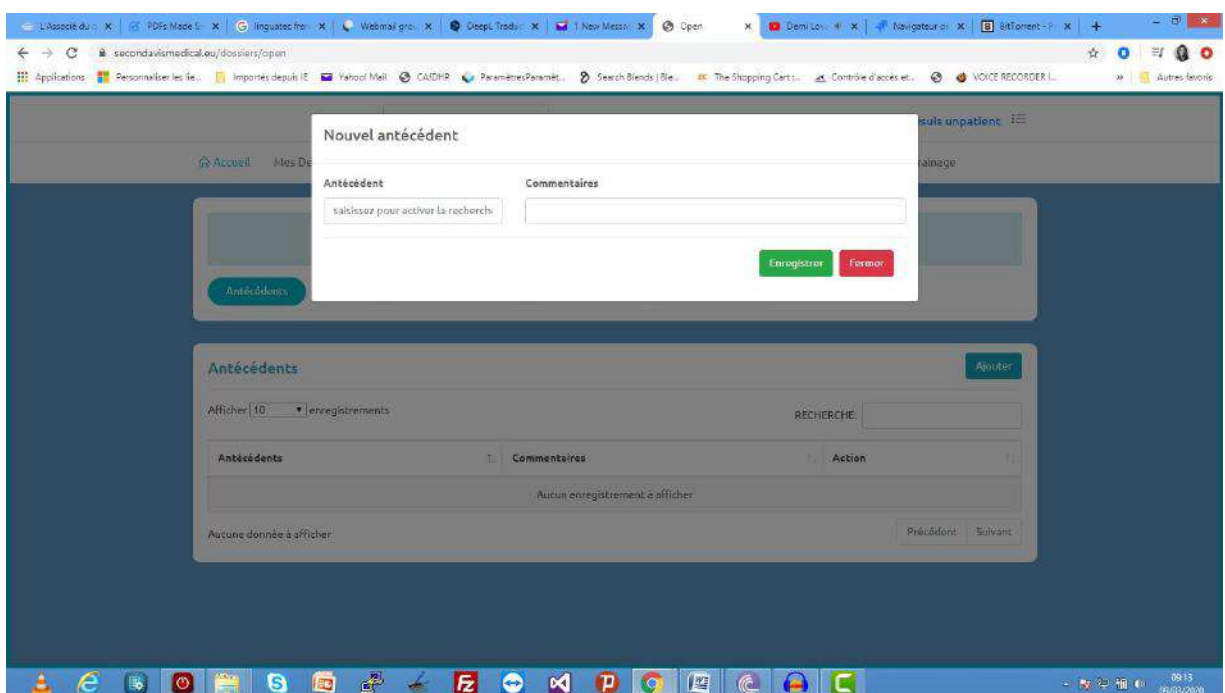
L'Associé du | PDFs Made | linguatec | Webmail grou | DeepL Traduc | 1 New Messa | Open | Demi Lov | Navigateur | BitTorrent

secondavismedical.eu/dossiers/open

Applications | Personnaliser les lie... | Importés depuis IE | Yahoo! Mail | CAIDHR | ParamètresParamèt... | Search Blends | Ble... | The Shopping Cart | Contrôle d'accès et... | VOICE RECORDER | Autres favoris

suis unpatient

Accueil Mes De

rainage

Nouvel antécédent

Antécédent

Commentaires

saisissez pour activer la recherche

Enregistrer

Fermer

Antécédents

Antécédents

Ajouter

Afficher 10 enregistrements

RECHERCHE:

| Antécédents | Commentaires | Action |
|---|---|---|
| Aucun enregistrement à afficher | | |

Aucune donnée à afficher

Précédent Suivant

09:13
06/03/2020